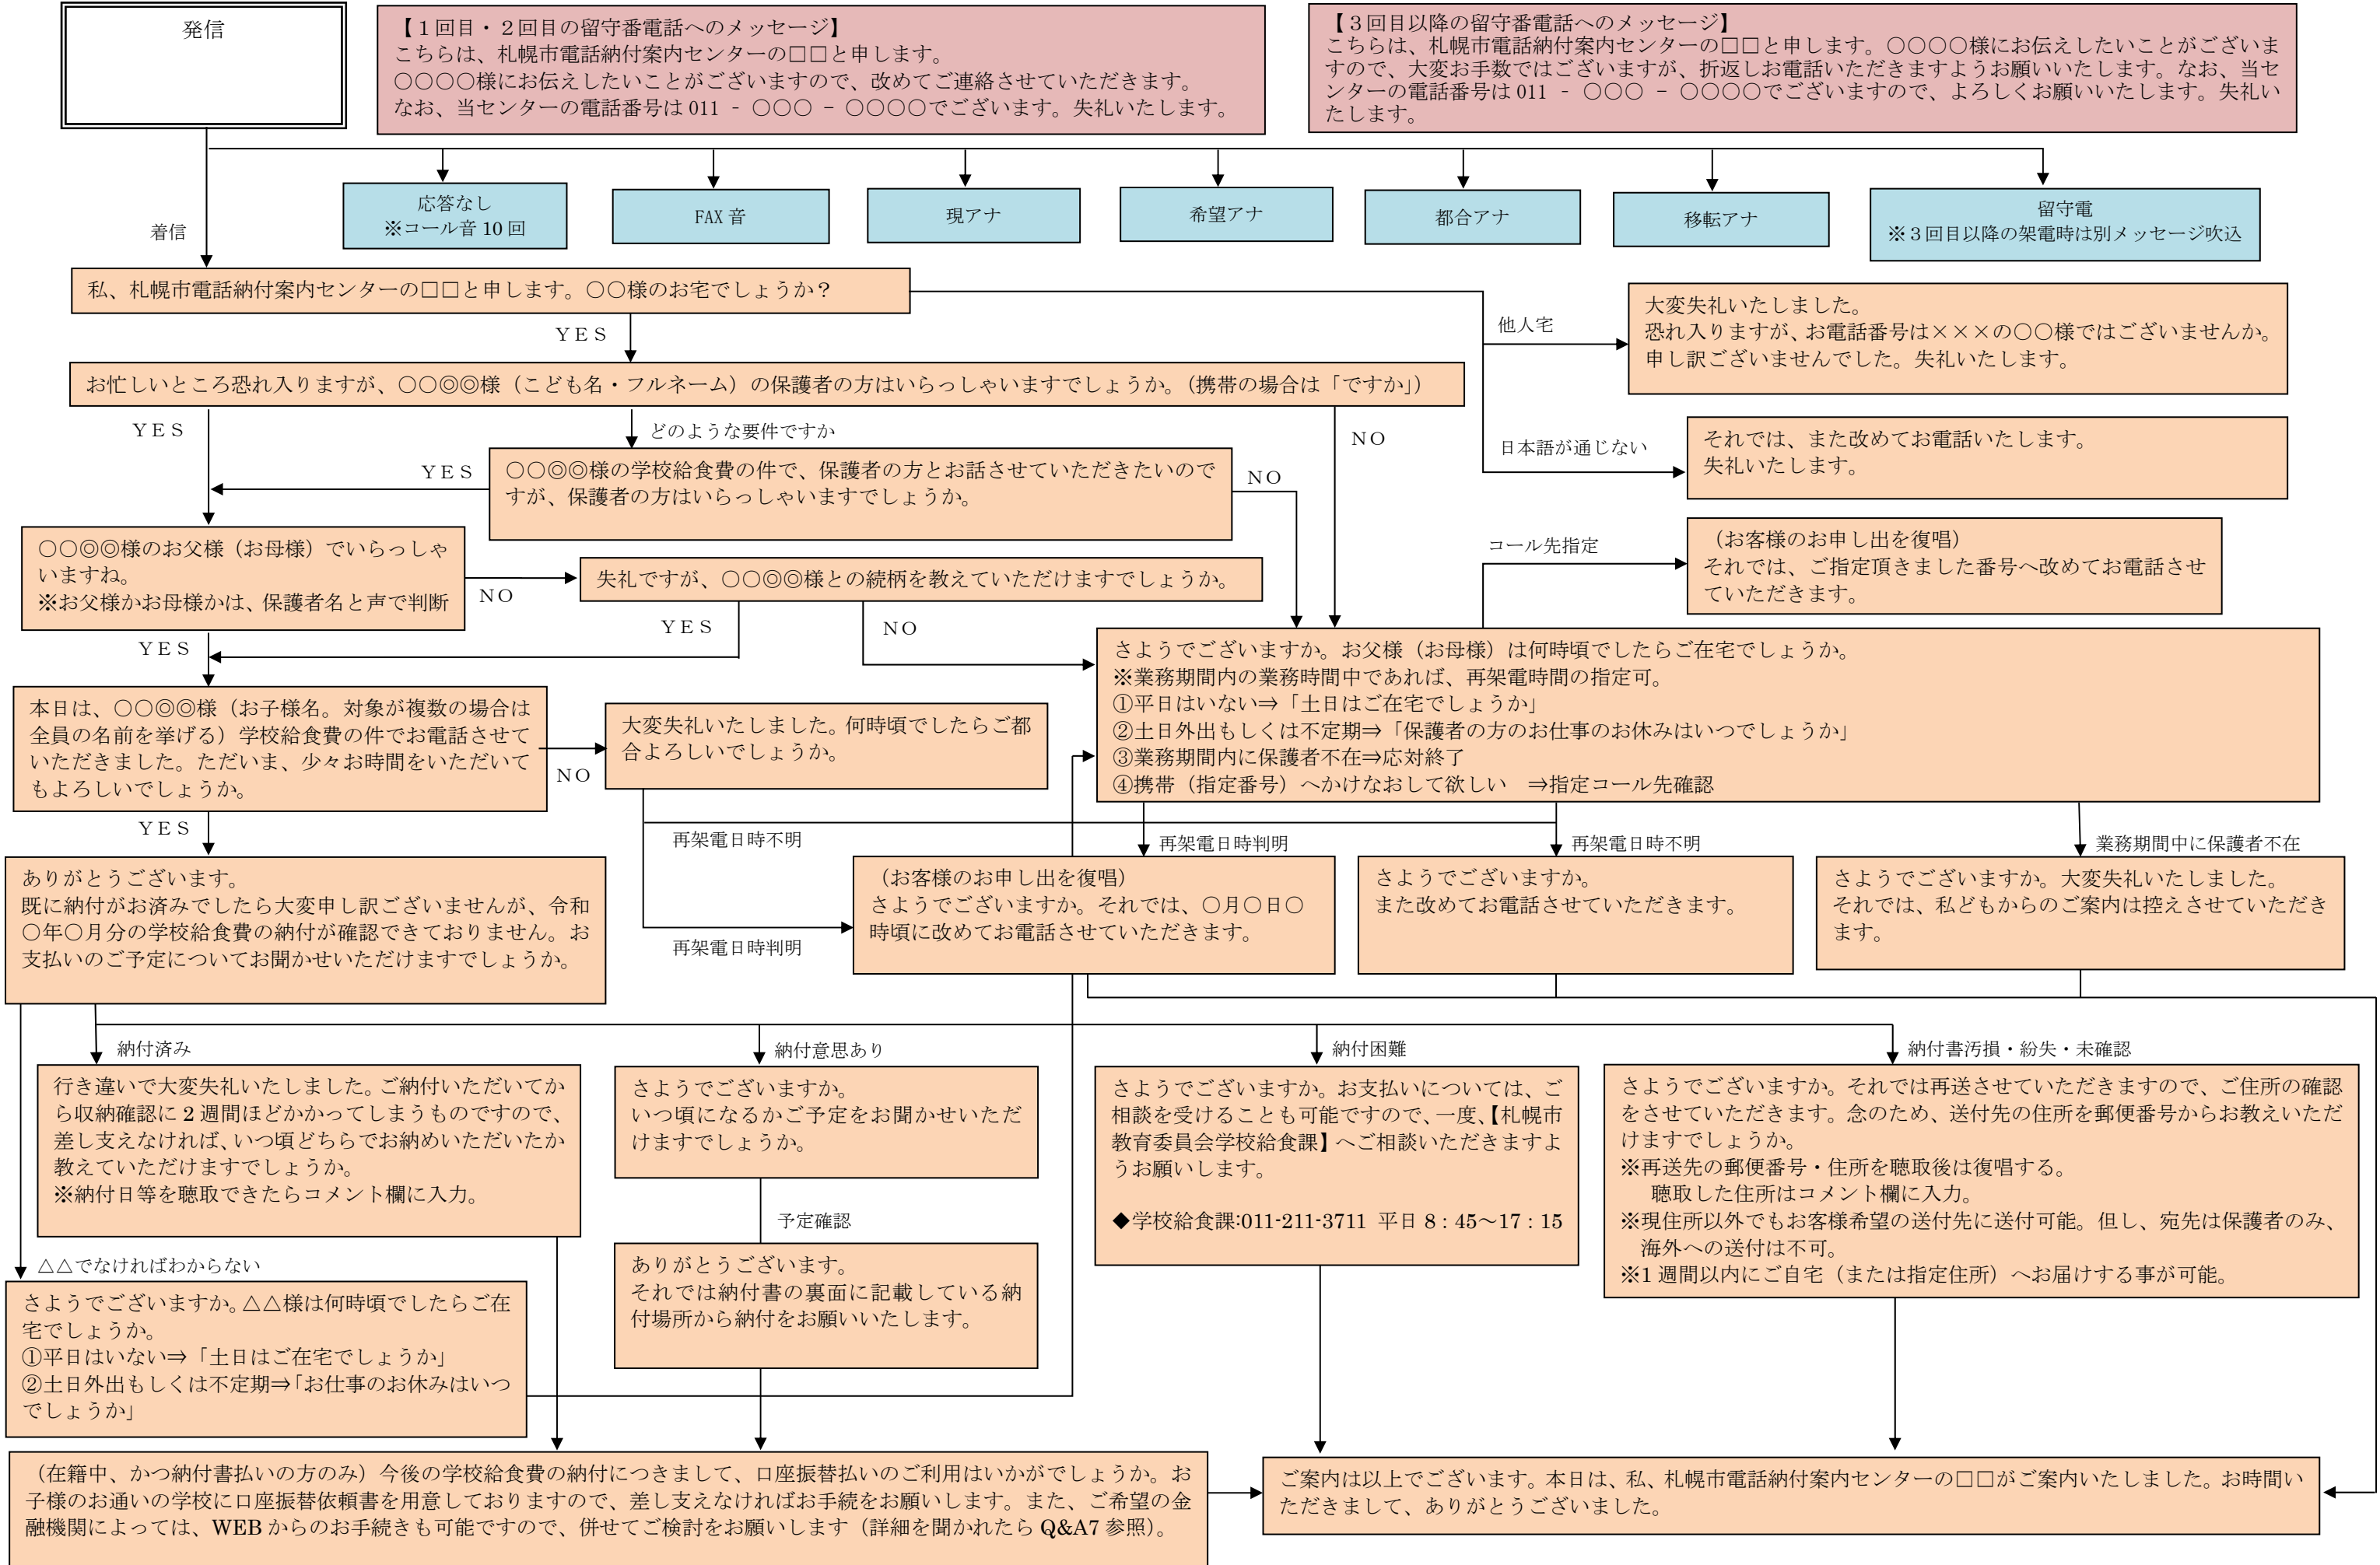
発信

【１回目・２回目の留守番電話へのメッセージ】
こちらは、札幌市電話納付案内センターの□□と申します。
○○○○様にお伝えしたいことがございますので、改めてご連絡させていただきます。
なお、当センターの電話番号は 011 － ○○○ － ○○○○でございます。失礼いたします。

【３回目以降の留守番電話へのメッセージ】
こちらは、札幌市電話納付案内センターの□□と申します。○○○○様にお伝えしたいことがございますので、大変お手数ではございますが、折返しお電話いただきますようお願いいたします。なお、当センターの電話番号は 011 － ○○○ － ○○○○でございますので、よろしくお願いいたします。失礼いたします。

応答なし
※コール音 10 回

FAX 音

現アナ

希望アナ

都合アナ

移転アナ

留守電
※３回目以降の架電時は別メッセージ吹込

着信

私、札幌市電話納付案内センターの□□と申します。○○様のお宅でしょうか？

他人宅

大変失礼いたしました。
恐れ入りますが、お電話番号は×××の○○様ではございませんか。
申し訳ございませんでした。失礼いたします。

YES

お忙しいところ恐れ入りますが、○○◎◎様（こども名・フルネーム）の保護者の方はいらっしゃいますでしょうか。（携帯の場合は「ですか」）

日本語が通じない

それでは、また改めてお電話いたします。
失礼いたします。

YES

どのような要件ですか

NO

YES

○○◎◎様の学校給食費の件で、保護者の方とお話させていただきたいのですが、保護者の方はいらっしゃいますでしょうか。

NO

コール先指定

（お客様のお申し出を復唱）
それでは、ご指定頂きました番号へ改めてお電話させていただきます。

○○◎◎様のお父様（お母様）でいらっしゃいますね。
※お父様かお母様かは、保護者名と声で判断

NO

失礼ですが、○○◎◎様との続柄を教えていただけますでしょうか。

YES

NO

YES

さようでございますか。お父様（お母様）は何時頃でしたらご在宅でしょうか。
※業務期間内の業務時間中であれば、再架電時間の指定可。
①平日はいない⇒「土日はご在宅でしょうか」
②土日外出もしくは不定期⇒「保護者の方のお仕事のお休みはいつでしょうか」
③業務期間内に保護者不在⇒応対終了
④携帯（指定番号）へかけなおして欲しい　⇒指定コール先確認

本日は、○○◎◎様（お子様名。対象が複数の場合は全員の名前を挙げる）学校給食費の件でお電話させていただきました。ただいま、少々お時間をいただいてもよろしいでしょうか。

NO

大変失礼いたしました。何時頃でしたらご都合よろしいでしょうか。

YES

再架電日時不明

再架電日時判明

再架電日時不明

業務期間中に保護者不在

ありがとうございます。
既に納付がお済みでしたら大変申し訳ございませんが、令和○年○月分の学校給食費の納付が確認できておりません。お支払いのご予定についてお聞かせいただけますでしょうか。

再架電日時判明

（お客様のお申し出を復唱）
さようでございますか。それでは、○月○日○時頃に改めてお電話させていただきます。

さようでございますか。
また改めてお電話させていただきます。

さようでございますか。大変失礼いたしました。
それでは、私どもからのご案内は控えさせていただきます。

納付済み

納付意思あり

納付困難

納付書汚損・紛失・未確認

行き違いで大変失礼いたしました。ご納付いただいてから収納確認に２週間ほどかかってしまうものですので、差し支えなければ、いつ頃どちらでお納めいただいたか教えていただけますでしょうか。
※納付日等を聴取できたらコメント欄に入力。

さようでございますか。
いつ頃になるかご予定をお聞かせいただけますでしょうか。

さようでございますか。お支払いについては、ご相談を受けることも可能ですので、一度、【札幌市教育委員会学校給食課】へご相談いただきますようお願いします。

◆学校給食課:011-211-3711　平日 8：45～17：15

さようでございますか。それでは再送させていただきますので、ご住所の確認をさせていただきます。念のため、送付先の住所を郵便番号からお教えいただけますでしょうか。
※再送先の郵便番号・住所を聴取後は復唱する。
　聴取した住所はコメント欄に入力。
※現住所以外でもお客様希望の送付先に送付可能。但し、宛先は保護者のみ、海外への送付は不可。
※1 週間以内にご自宅（または指定住所）へお届けする事が可能。

予定確認

△△でなければわからない

さようでございますか。△△様は何時頃でしたらご在宅でしょうか。
①平日はいない⇒「土日はご在宅でしょうか」
②土日外出もしくは不定期⇒「お仕事のお休みはいつでしょうか」

ありがとうございます。
それでは納付書の裏面に記載している納付場所から納付をお願いいたします。

（在籍中、かつ納付書払いの方のみ）今後の学校給食費の納付につきまして、口座振替払いのご利用はいかがでしょうか。お子様のお通いの学校に口座振替依頼書を用意しておりますので、差し支えなければお手続をお願いします。また、ご希望の金融機関によっては、WEB からのお手続きも可能ですので、併せてご検討をお願いします（詳細を聞かれたら Q&A7 参照）。

ご案内は以上でございます。本日は、私、札幌市電話納付案内センターの□□がご案内いたしました。お時間いただきまして、ありがとうございました。